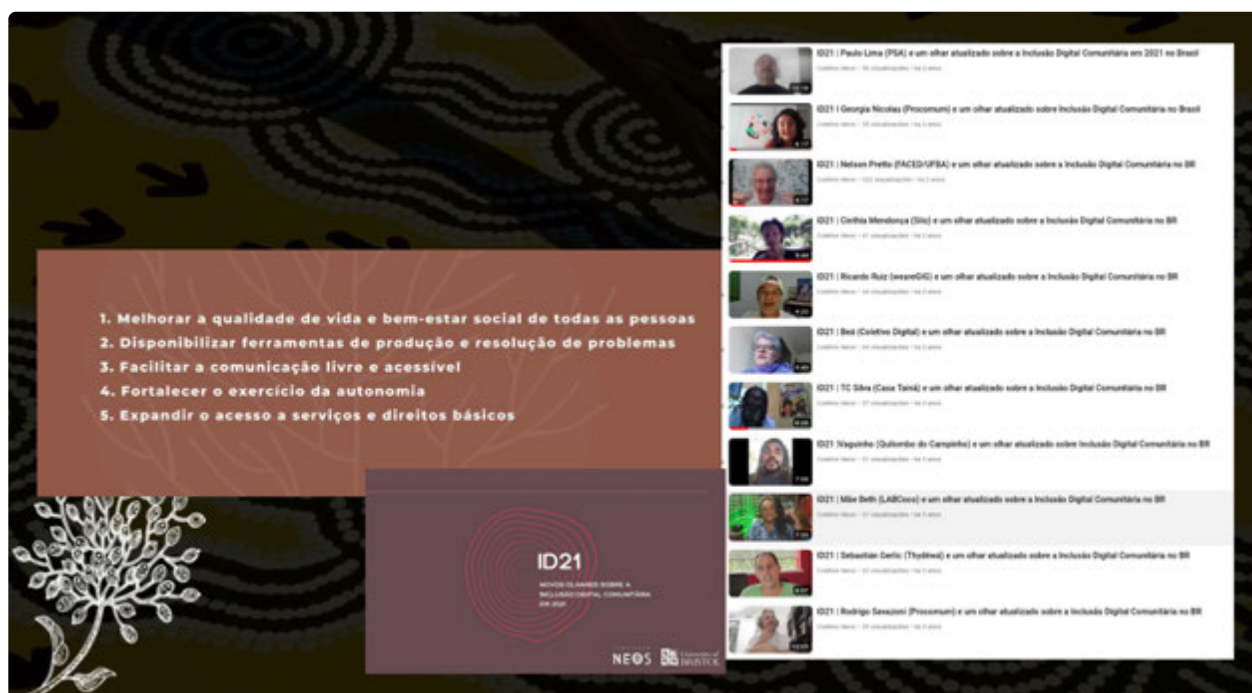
1. Melhorar a qualidade de vida e bem-estar social de todas as pessoas
2. Disponibilizar ferramentas de produção e resolução de problemas
3. Facilitar a comunicação livre e acessível
4. Fortalecer o exercício da autonomia
5. Expandir o acesso a serviços e direitos básicos

ID21
NOVOS OLHARES SOBRE A INCLUSÃO DIGITAL COMUNITÁRIA EM 2021

NEOS University of BRISTOL

ID21 | Paulo Lima (PSA) e um olhar atualizado sobre a Inclusão Digital Comunitária em 2021 no Brasil
ID21 | Georgia Nicolau (Procomum) e um olhar atualizado sobre Inclusão Digital Comunitária no Brasil
ID21 | Nelson Pretto (FACED/UFBA) e um olhar atualizado sobre a Inclusão Digital Comunitária no BR
ID21 | Cinthia Mendonça (Silo) e um olhar atualizado sobre a Inclusão Digital Comunitária no BR
ID21 | Ricardo Ruiz (weareGIG) e um olhar atualizado sobre a Inclusão Digital Comunitária no BR
ID21 | Beá (Coletivo Digital) e um olhar atualizado sobre a Inclusão Digital Comunitária no BR
ID21 | TC Silva (Casa Tainã) e um olhar atualizado sobre a Inclusão Digital Comunitária no BR
ID21 Vaguinho (Quilombo do Campinho) e um olhar atualizado sobre Inclusão Digital Comunitária no BR
ID21 | Mãe Beth (LABCoco) e um olhar atualizado sobre a Inclusão Digital Comunitária no BR
ID21 | Sebastián Gerlic (Thydêwá) e um olhar atualizado sobre a Inclusão Digital Comunitária no BR
ID21 | Rodrigo Savazoni (Procomum) e um olhar atualizado sobre a Inclusão Digital Comunitária no BR